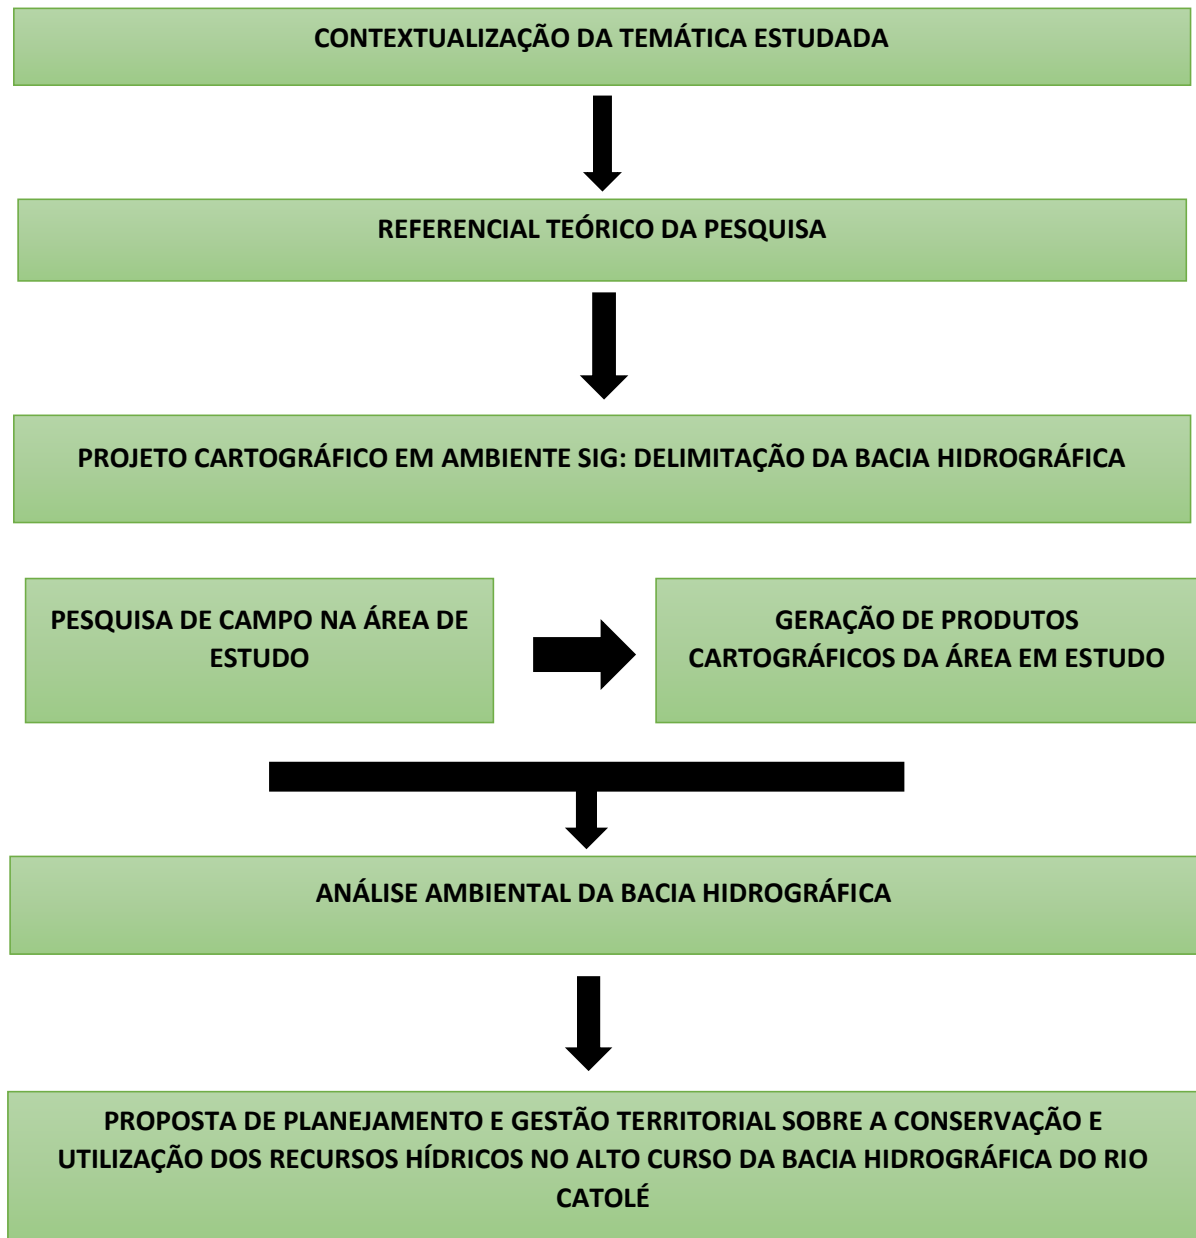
CONTEXTUALIZAÇÃO DA TEMÁTICA ESTUDADA

REFERENCIAL TEÓRICO DA PESQUISA

PROJETO CARTOGRÁFICO EM AMBIENTE SIG: DELIMITAÇÃO DA BACIA HIDROGRÁFICA

PESQUISA DE CAMPO NA ÁREA DE ESTUDO

GERAÇÃO DE PRODUTOS CARTOGRÁFICOS DA ÁREA EM ESTUDO

ANÁLISE AMBIENTAL DA BACIA HIDROGRÁFICA

PROPOSTA DE PLANEJAMENTO E GESTÃO TERRITORIAL SOBRE A CONSERVAÇÃO E UTILIZAÇÃO DOS RECURSOS HÍDRICOS NO ALTO CURSO DA BACIA HIDROGRÁFICA DO RIO CATOLÉ